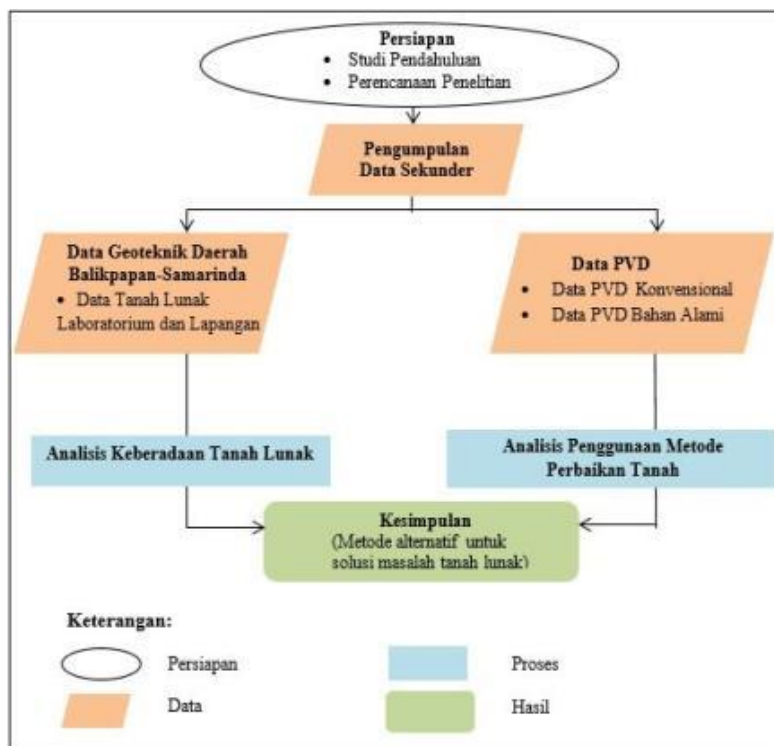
Persiapan
• Studi Pendahuluan
• Perencanaan Penelitian

Pengumpulan
Data Sekunder

Data Geoteknik Daerah
Balikpapan-Samarinda
• Data Tanah Lunak
Laboratorium dan Lapangan

Data PVD
• Data PVD Konvensional
• Data PVD Bahan Alami

Analisis Keberadaan Tanah Lunak

Analisis Penggunaan Metode
Perbaikan Tanah

Kesimpulan
(Metode alternatif untuk
solusi masalah tanah lunak)

Keterangan:

Persiapan

Proses

Data

Hasil